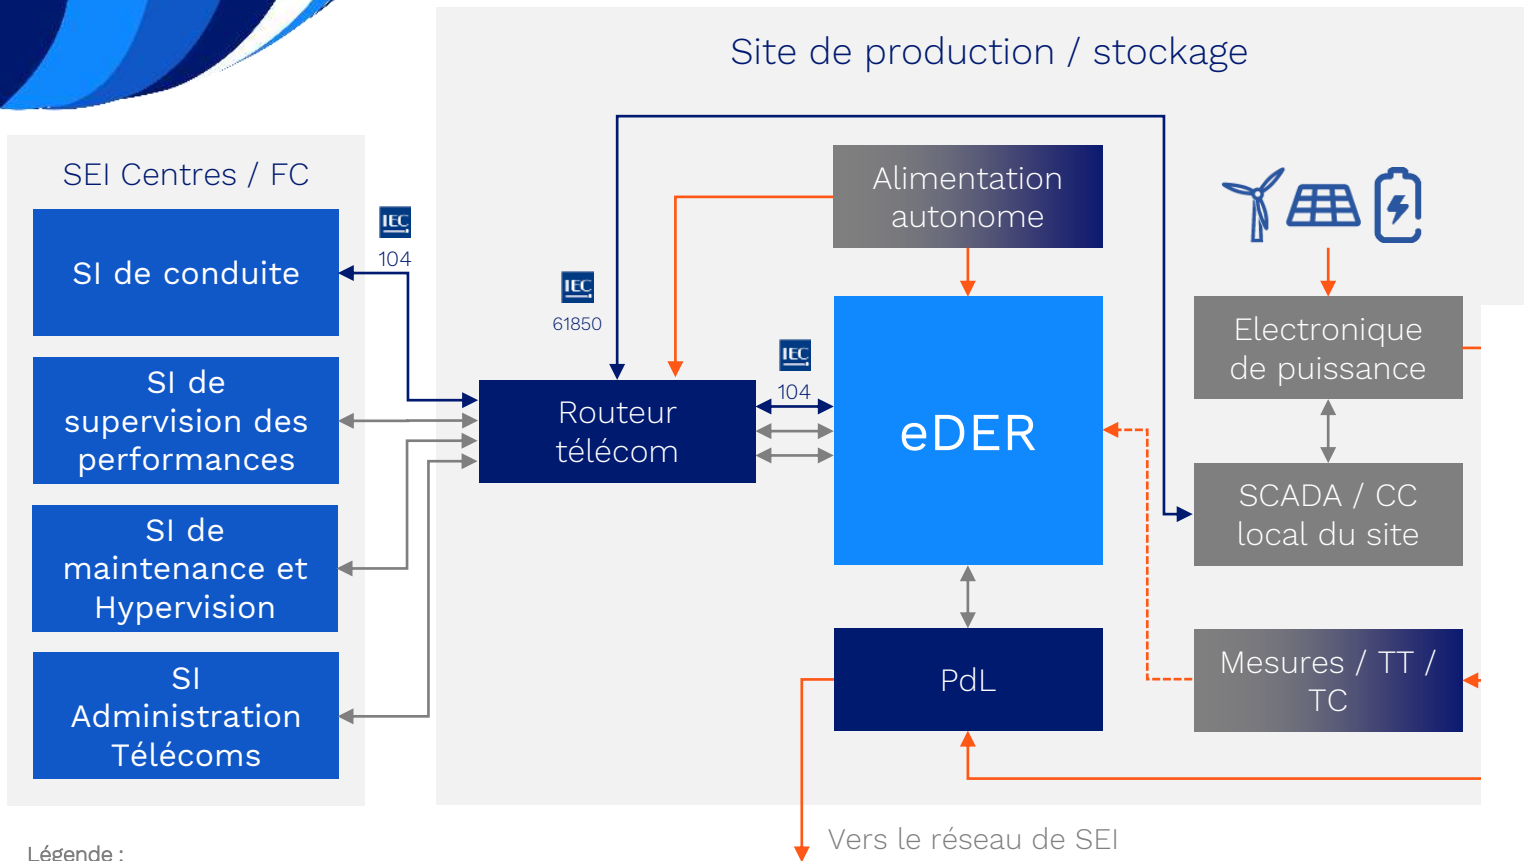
Site de production / stockage

SEI Centres / FC

SI de conduite

SI de supervision des performances

SI de maintenance et Hypervision

SI Administration Télécoms

IEC
104

IEC
61850

IEC
104

Routeur télécom

Alimentation autonome

eDER

Electronique de puissance

SCADA / CC local du site

PdL

Mesures / TT / TC

Vers le réseau de SEI

Légende :